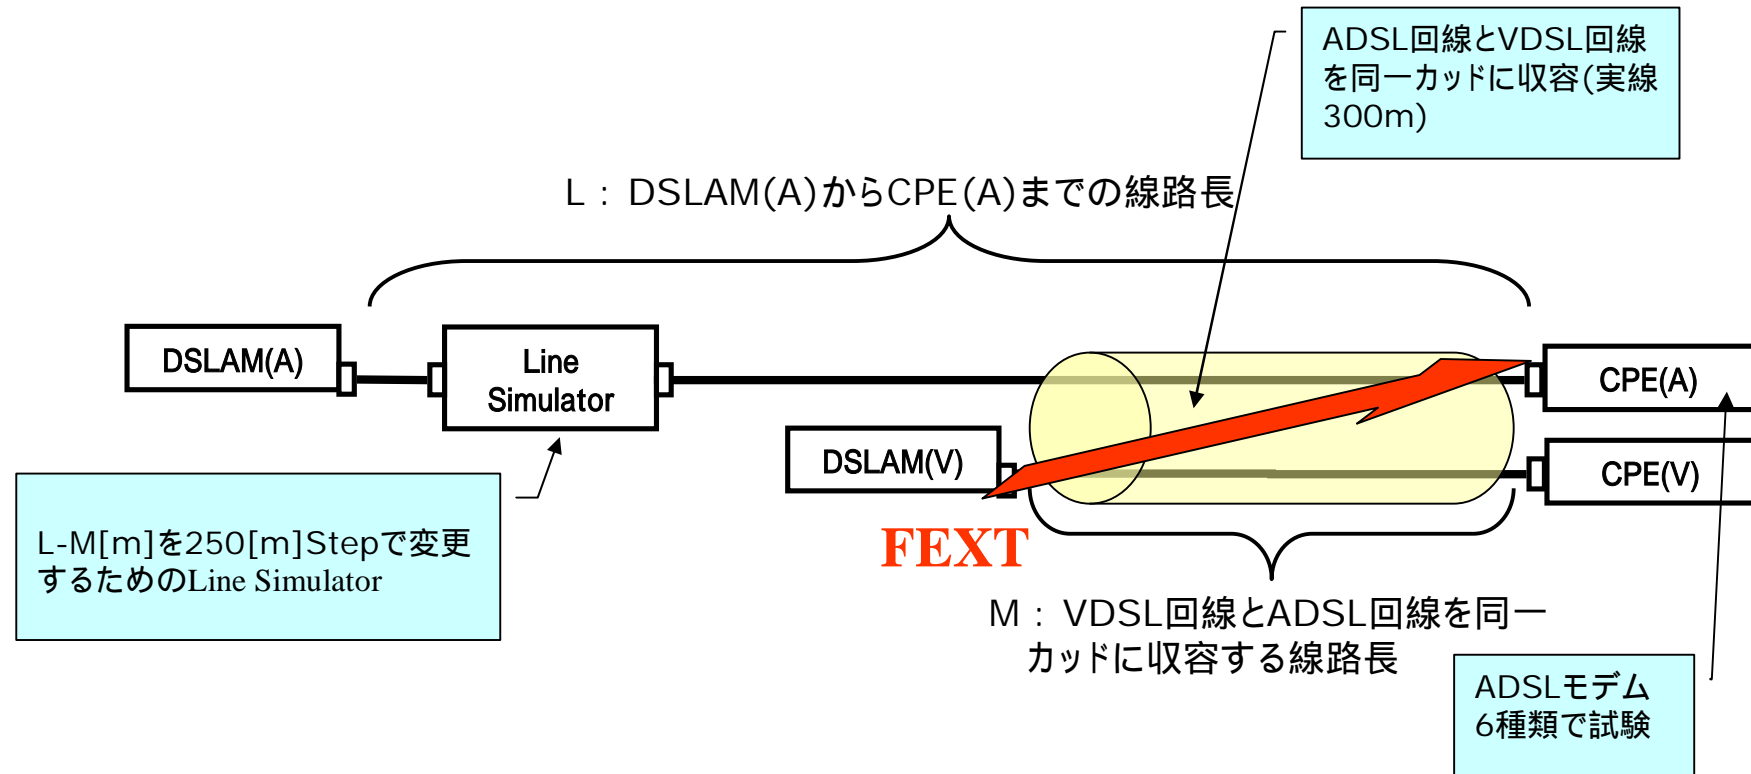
ADSL回線とVDSL回線を同一カッドに収容(実線300m)

L：DSLAM(A)からCPE(A)までの線路長

DSLAM(A)

Line Simulator

CPE(A)

DSLAM(V)

CPE(V)

L-M[m]を250[m]Stepで変更するためのLine Simulator

FEXT

M：VDSL回線とADSL回線を同一カッドに収容する線路長

ADSLモデム6種類で試験